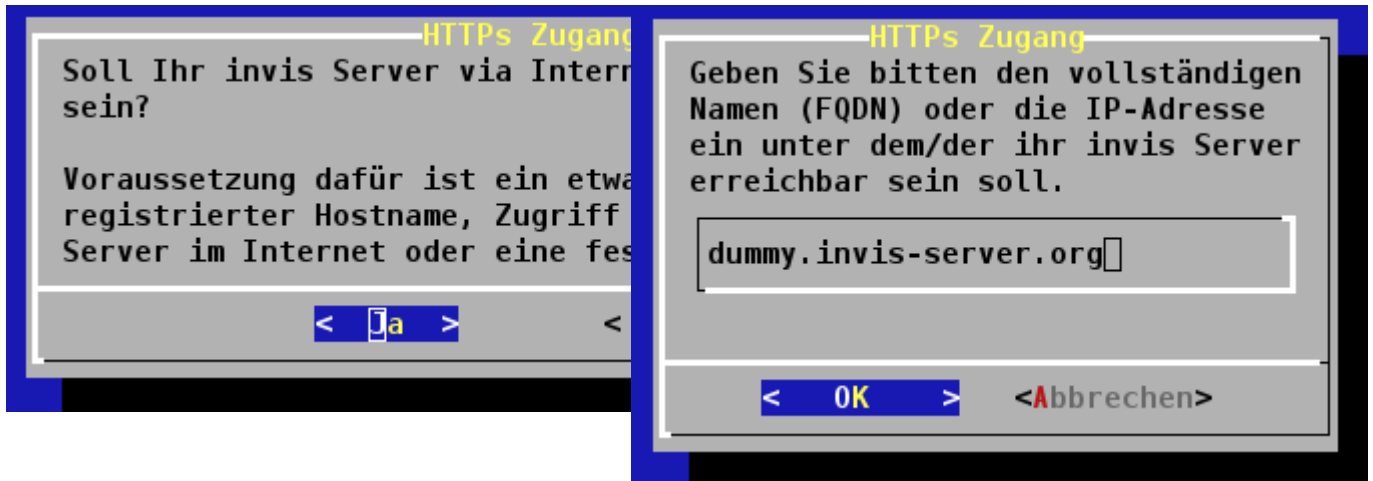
HTTPs Zugang
Soll Ihr invis Server via Intern
sein?

Voraussetzung dafür ist ein etwa
registrierter Hostname, Zugriff
Server im Internet oder eine fes

< Ja > <

HTTPs Zugang
Geben Sie bitten den vollständigen Namen (FQDN) oder die IP-Adresse ein unter dem/der ihr invis Server erreichbar sein soll.

dummy.invis-server.org

< OK > <Abbrechen>